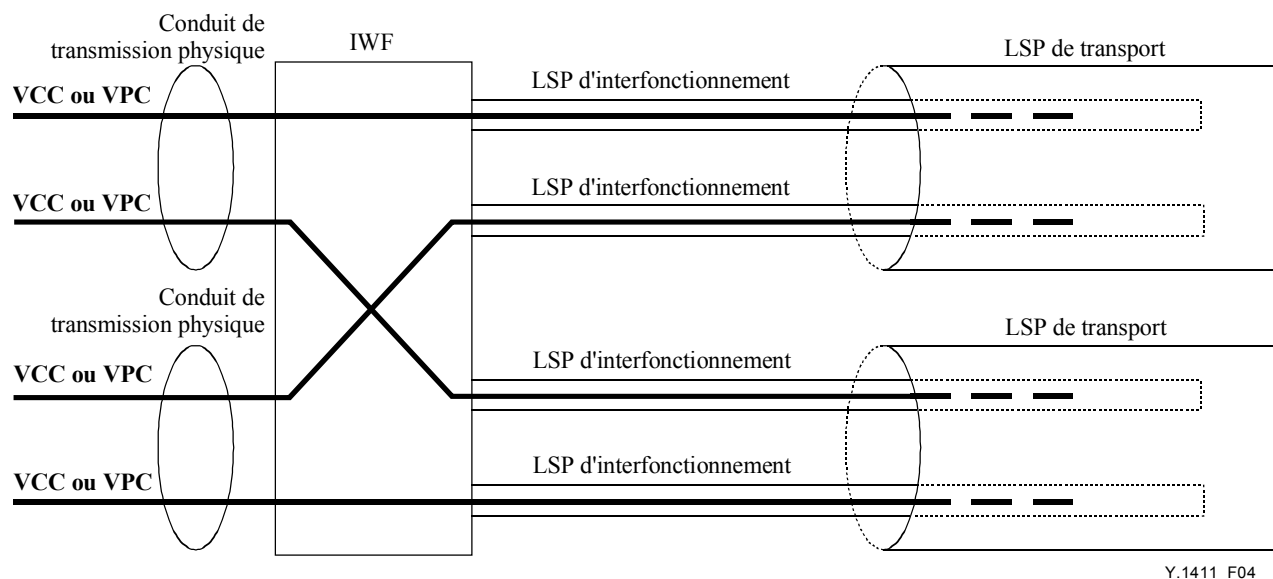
Conduit de transmission physique

IWF

LSP de transport

LSP d'interfonctionnement

VCC ou VPC

LSP d'interfonctionnement

VCC ou VPC

Conduit de transmission physique

LSP de transport

LSP d'interfonctionnement

VCC ou VPC

LSP d'interfonctionnement

VCC ou VPC

Y.1411 F04